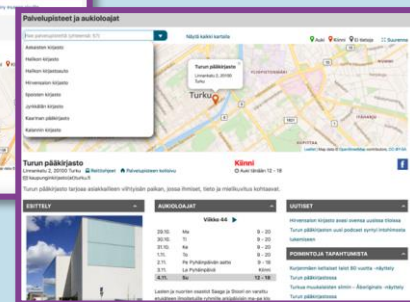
Palvelupisteet ja aukioloajat

Hae palvelupistettä nimellä

Näytä kaikki kartalla

Auki Kiinni Ei tietoa Suurenna

Aninkaisten kirjasto
Hallisen kirjasto
Hallisen kirjastoauto
Hirvensalon kirjasto
Ispoisten kirjasto
Jyrkkälän kirjasto
Kaarinan pääkirjasto
Kalannin kirjasto

Turun pääkirjasto
Linnankatu 2, 20100
Turku

Turku

Turun pääkirjasto
Linnankatu 2, 20100 Turku Reittiohjeet Palvelupisteen kotisivu
till.kaupunginkirjasto@turku.fi

Kiinni
Auki tänään 12 – 18

Turun pääkirjasto tarjoaa asiakkailleen viihtyisän paikan, jossa ihmiset, tieto ja mielikuvitus kohtaavat.

ESITTELY

AUKIOLOAJAT

Viikko 44

| | | |
|---|---|---|
| 29.10. | Ma | 9 – 20 |
| 30.10. | Ti | 9 – 20 |
| 31.10. | Ke | 9 – 20 |
| 1.11. | To | 9 – 20 |
| 2.11. | Pe Pyhäinpäivän aatto | 9 – 18 |
| 3.11. | La Pyhäinpäivä | Kiinni |
| 4.11. | Su | 12 – 18 |

UUTISET

Hirvensalon kirjasto avasi uuvessa uudessa tilassa
Turun pääkirjaston uusi podcast syntyi intohimosta lukemiseen

POIMINTOJA TAPAHTUMISTA

Kurjennäen keltaiset talot 80-vuotta
Turun pääkirjastossa
Turkua musiikalisten silmin